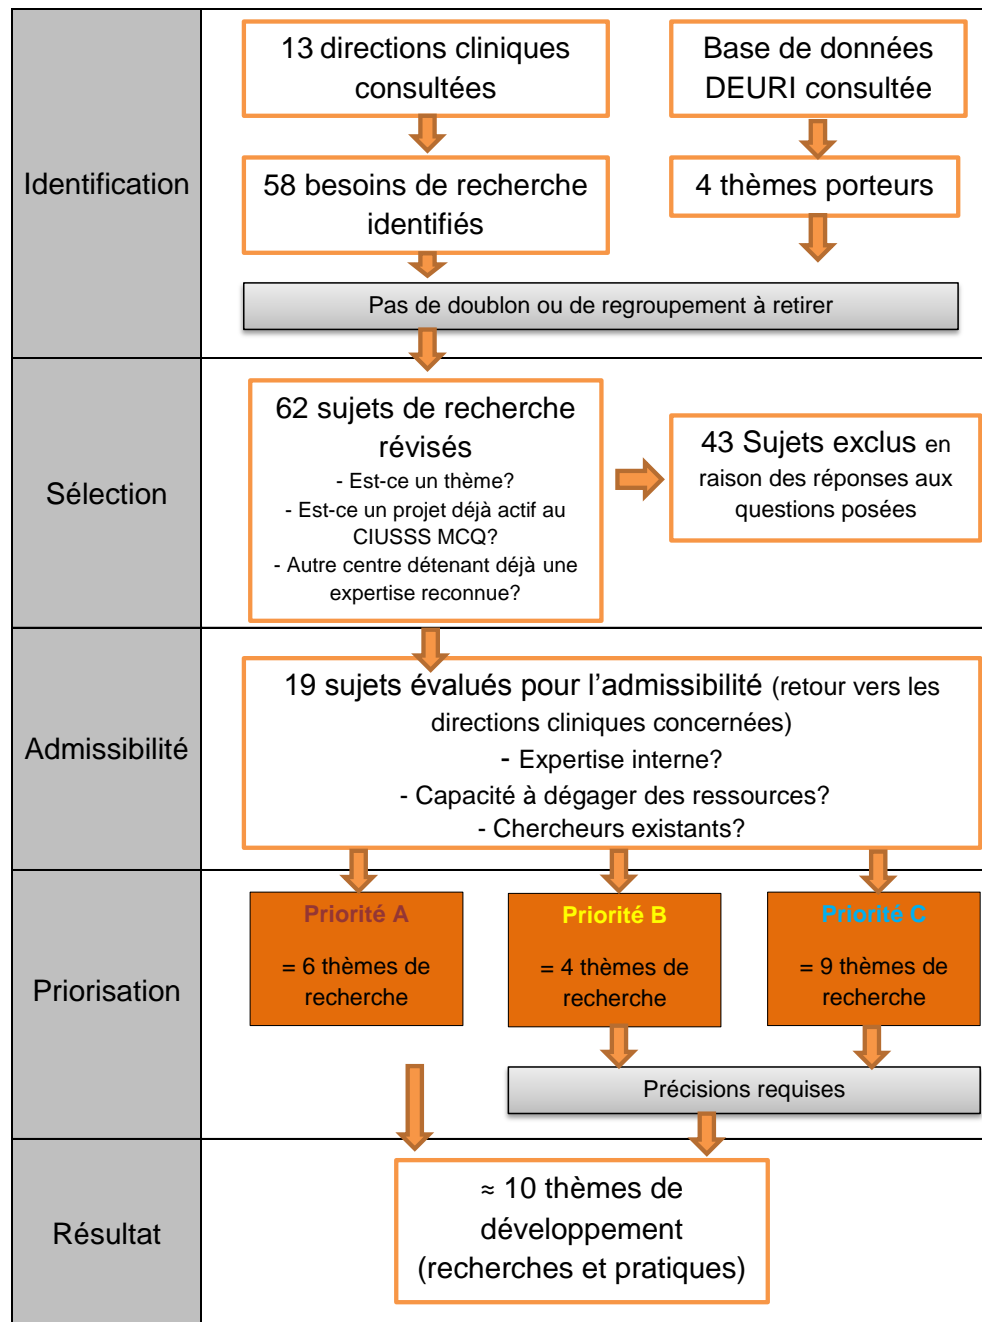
Identification

13 directions cliniques consultées

Base de données DEURI consultée

58 besoins de recherche identifiés

4 thèmes porteurs

Pas de doublon ou de regroupement à retirer

Sélection

62 sujets de recherche révisés
- Est-ce un thème?
- Est-ce un projet déjà actif au CIUSSS MCQ?
- Autre centre détenant déjà une expertise reconnue?

43 Sujets exclus en raison des réponses aux questions posées

Admissibilité

19 sujets évalués pour l'admissibilité (retour vers les directions cliniques concernées)
- Expertise interne?
- Capacité à dégager des ressources?
- Chercheurs existants?

Priorisation

Priorité A
= 6 thèmes de recherche

Priorité B
= 4 thèmes de recherche

Priorité C
= 9 thèmes de recherche

Précisions requises

Résultat

≈ 10 thèmes de développement (recherches et pratiques)